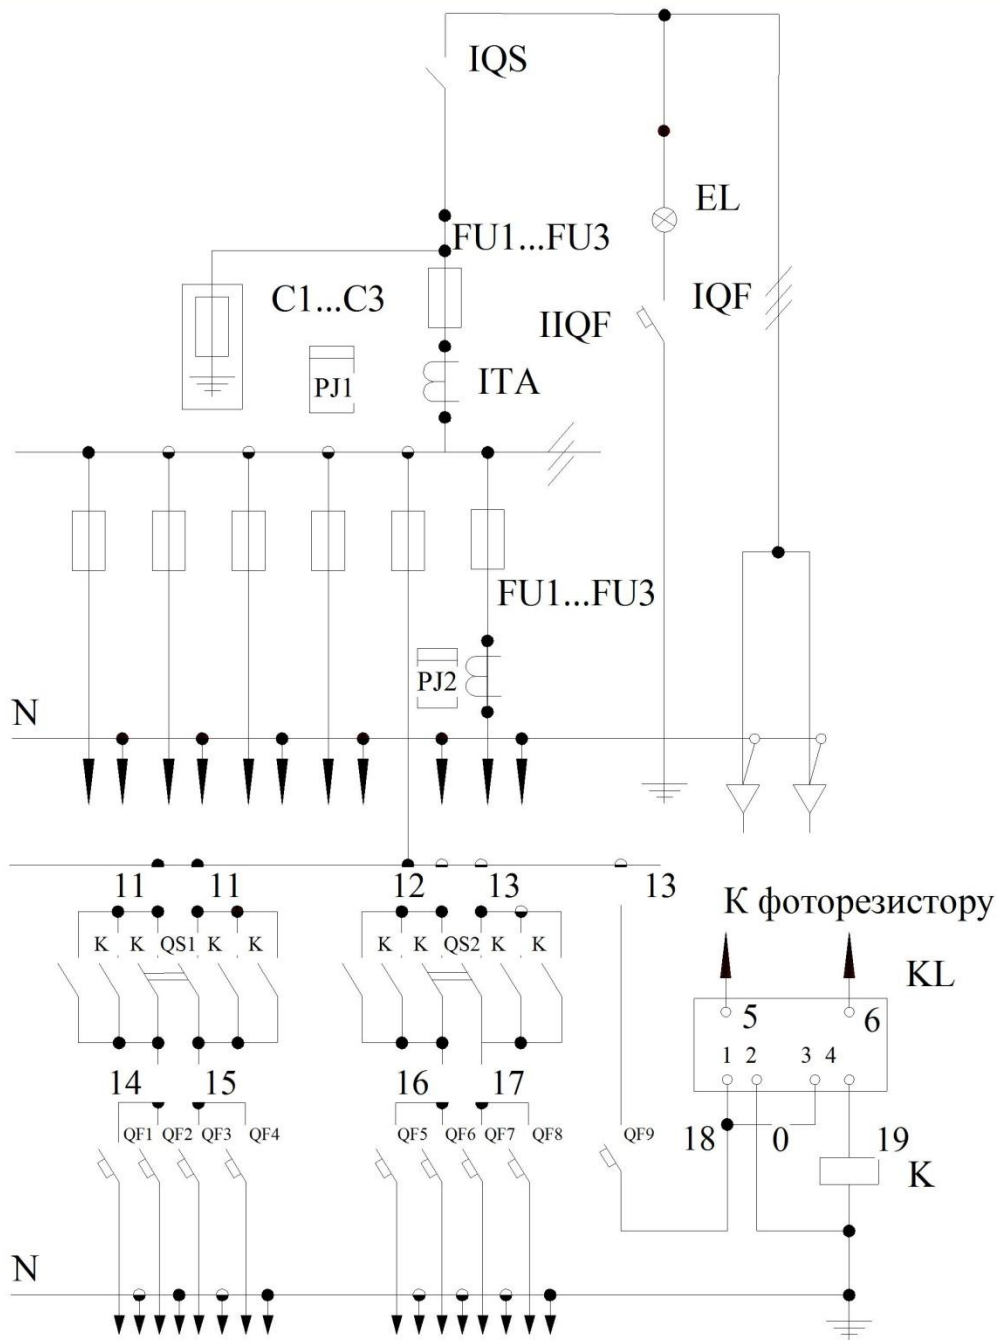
IQS

EL

FU1...FU3

C1...C3

IIQF

IQF

PJ1

ITA

FU1...FU3

PJ2

N

11 11

K K QS1 K K

12 13

K K QS2 K K

13

К фоторезистору

KL

5 6

1 2 3 4

14 15

QF1 QF2 QF3 QF4

16 17

QF5 QF6 QF7 QF8

QF9

18

0

19

K

N